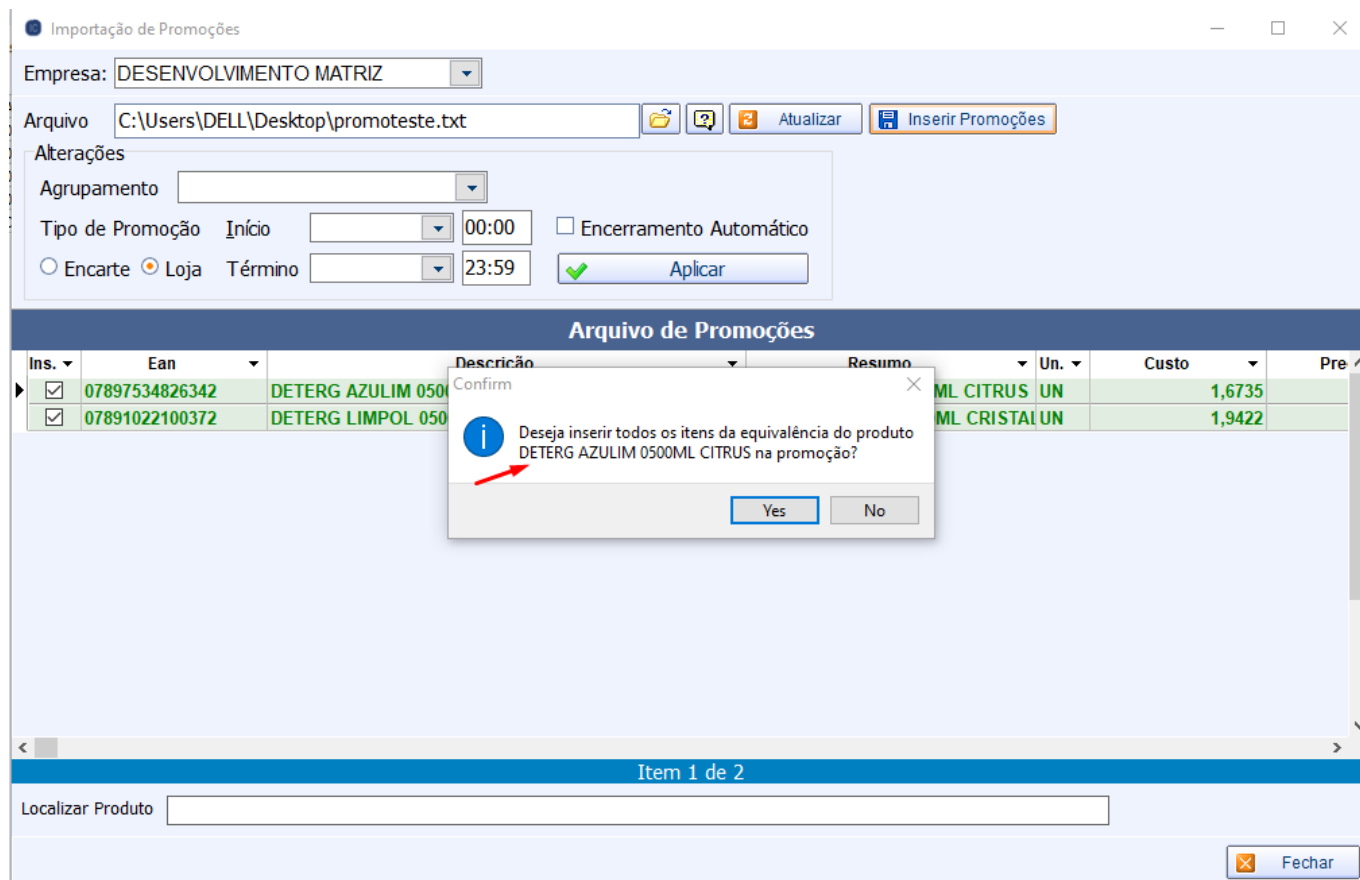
Importação de Promoções

Empresa: DESENVOLVIMENTO MATRIZ

Arquivo C:\Users\DELL\Desktop\promoteste.txt

Atualizar

Inserir Promoções

Alterações

Agrupamento

Tipo de Promoção Início 00:00

Encerramento Automático

Encarte Loja Término 23:59

Aplicar

Arquivo de Promoções

| Ins. | Ean | Descrição | Resumo | Un. | Custo | Pre |
|---|---|---|---|---|---|---|
| ☑ | 07897534826342 | DETERG AZULIM 050 | ML CITRUS | UN | 1,6735 | |
| ☑ | 07891022100372 | DETERG LIMPOL 050 | ML CRISTAL | UN | 1,9422 | |

Confirm

Deseja inserir todos os itens da equivalência do produto DETERG AZULIM 0500ML CITRUS na promoção?

Yes No

Item 1 de 2

Localizar Produto

Fechar